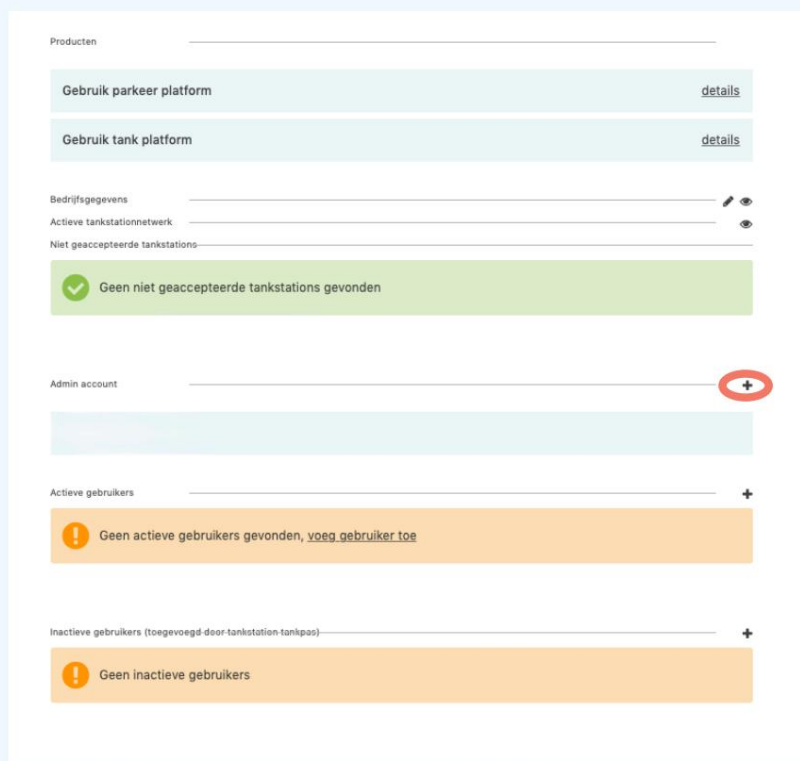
Producten

Gebruik parkeer platform details

Gebruik tank platform details

Bedrijfsgegevens

Actieve tankstationnetwerk

Niet geaccepteerde tankstations

Geen niet geaccepteerde tankstations gevonden

Admin account

Actieve gebruikers

Geen actieve gebruikers gevonden, voeg gebruiker toe

Inactieve gebruikers (toegevoegd door tankstation tankpas)

Geen inactieve gebruikers